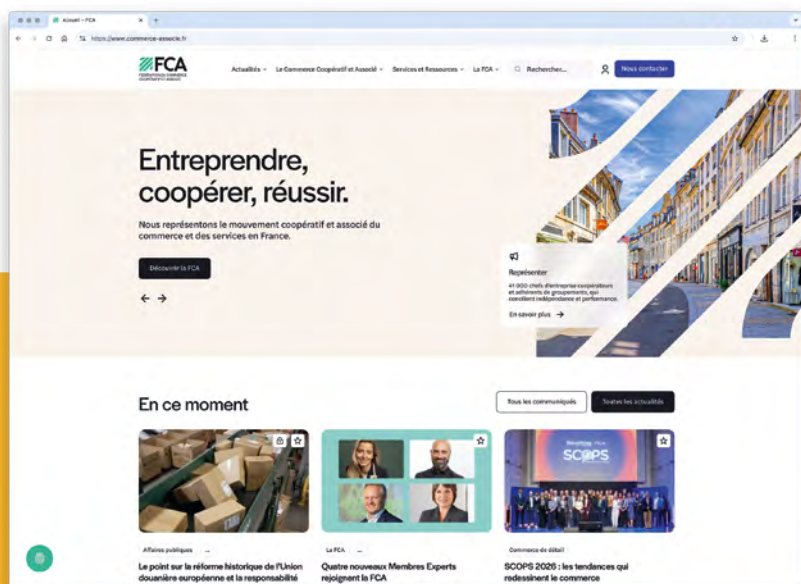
Accueil – FCA

https://www.commerce-associe.fr

FCA
FÉDÉRATION DU COMMERCE COOPÉRATIF ET ASSOCIÉ

Actualités
Le Commerce Coopératif et Associé
Services et Ressources
La FCA
Rechercher...
Nous contacter

Entreprendre, coopérer, réussir.

Nous représentons le mouvement coopératif et associé du commerce et des services en France.

Découvrir la FCA

← →

Représenter
41 000 chefs d'entreprise coopérateurs et adhérents de groupements, qui concilient indépendance et performance.
En savoir plus →

En ce moment

Tous les communiqués
Toutes les actualités

SCOPS

Affaires publiques ...
Le point sur la réforme historique de l'Union douanière européenne et la responsabilité

La FCA ...
Quatre nouveaux Membres Experts rejoignent la FCA

Commerce de détail
SCOPS 2026 : les tendances qui redessinent le commerce